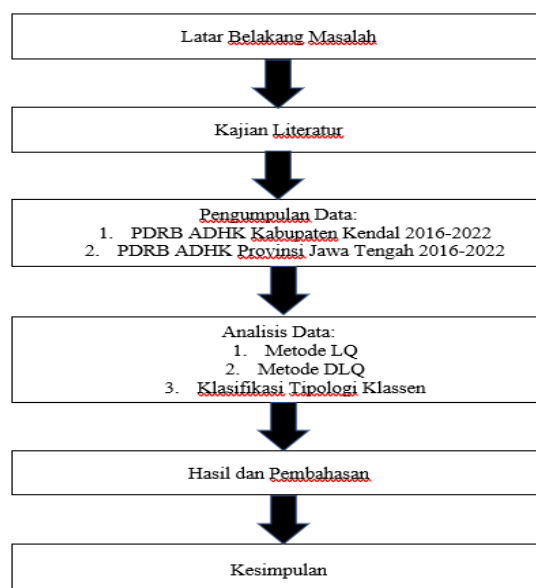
Latar Belakang Masalah

Kajian Literatur

Pengumpulan Data:
1. PDRB ADHK Kabupaten Kendal 2016-2022
2. PDRB ADHK Provinsi Jawa Tengah 2016-2022

Analisis Data:
1. Metode LQ
2. Metode DLQ
3. Klasifikasi Tipologi Klassen

Hasil dan Pembahasan

Kesimpulan